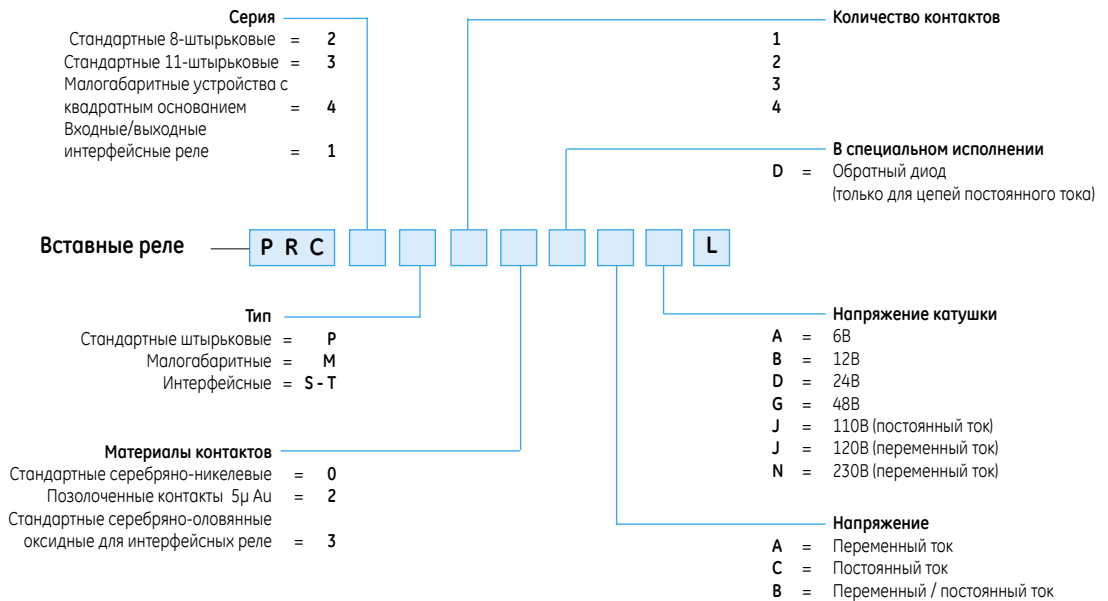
Серия
Стандартные 8-штырьковые = 2
Стандартные 11-штырьковые = 3
Малогабаритные устройства с квадратным основанием = 4
Входные/выходные интерфейсные реле = 1

Количество контактов
1
2
3
4

В специальном исполнении
D = Обратный диод (только для цепей постоянного тока)

Вставные реле
P R C L

Тип
Стандартные штырьковые = P
Малогабаритные = M
Интерфейсные = S - T

Напряжение катушки
A = 6В
B = 12В
D = 24В
G = 48В
J = 110В (постоянный ток)
J = 120В (переменный ток)
N = 230В (переменный ток)

Материалы контактов
Стандартные серебряно-никелевые = 0
Позолоченные контакты 5μ Au = 2
Стандартные серебряно-оловянные оксидные для интерфейсных реле = 3

Напряжение
A = Переменный ток
C = Постоянный ток
B = Переменный / постоянный ток